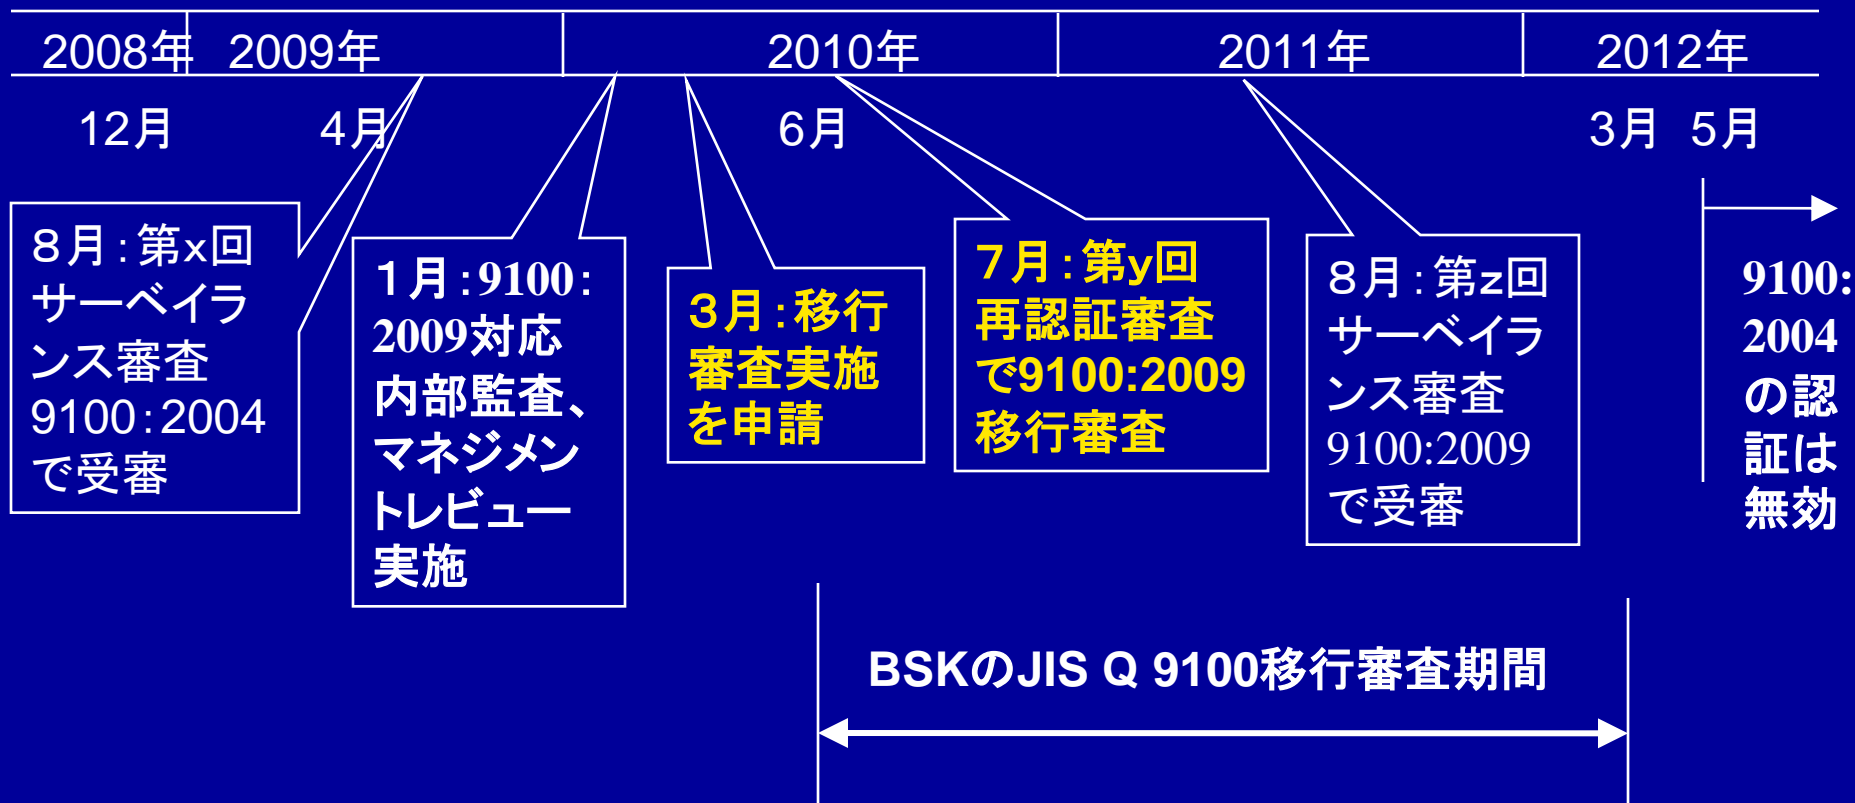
2008年 2009年 2010年 2011年 2012年

12月 4月 6月 3月 5月

８月：第x回サーベイランス審査9100：2004で受審

１月：9100：2009対応内部監査、マネジメントレビュー実施

３月：移行審査実施を申請

７月：第y回再認証審査で9100:2009移行審査

８月：第z回サーベイランス審査9100:2009で受審

9100:2004の認証は無効

BSKのJIS Q 9100移行審査期間